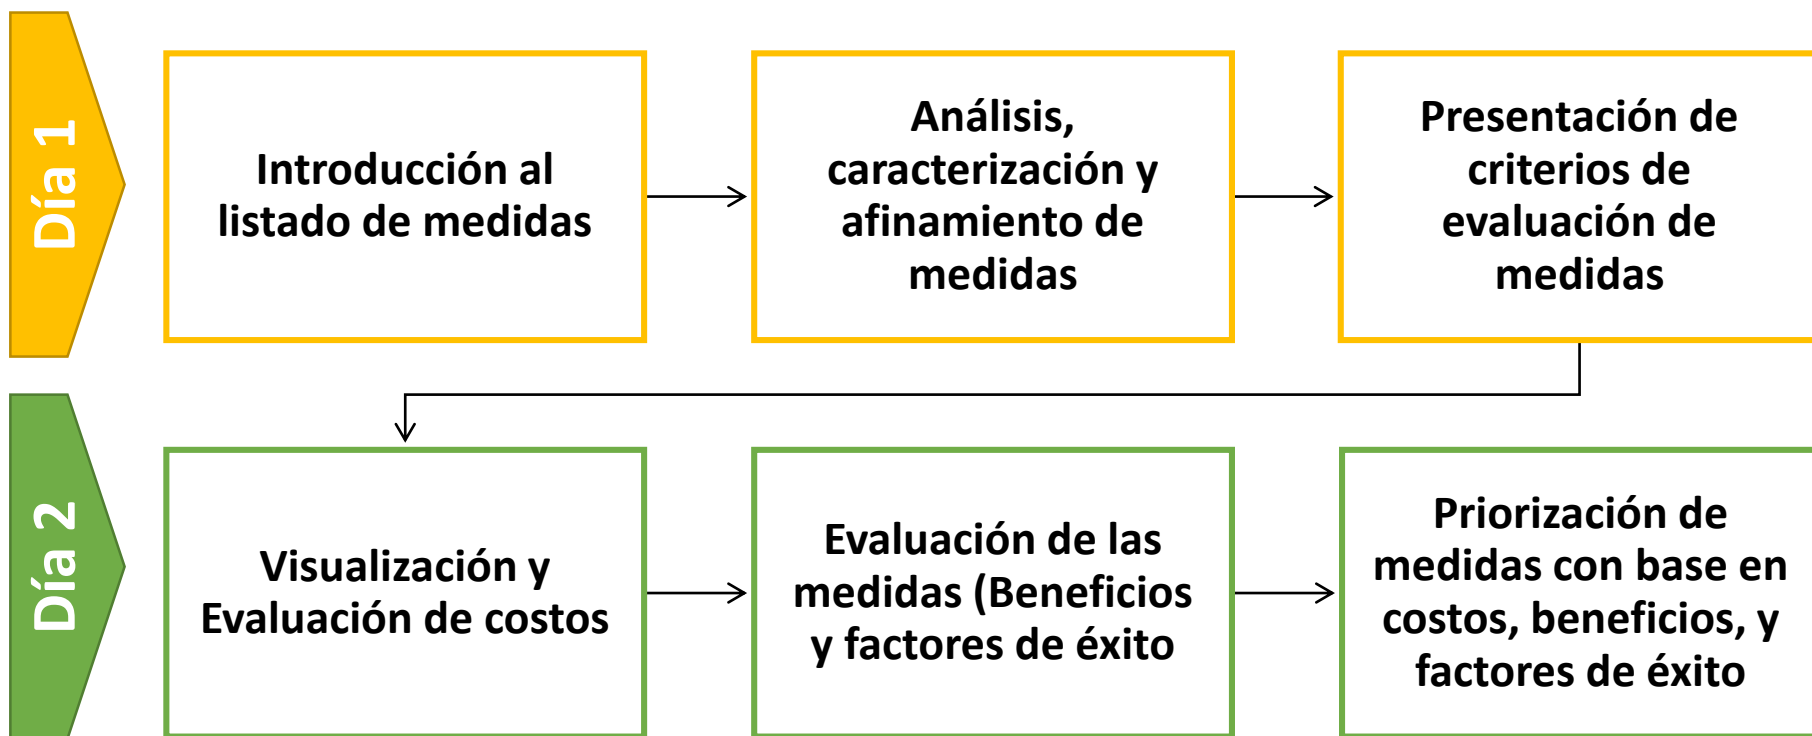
Día 1

Introducción al listado de medidas

Análisis, caracterización y afinamiento de medidas

Presentación de criterios de evaluación de medidas

Día 2

Visualización y Evaluación de costos

Evaluación de las medidas (Beneficios y factores de éxito

Priorización de medidas con base en costos, beneficios, y factores de éxito